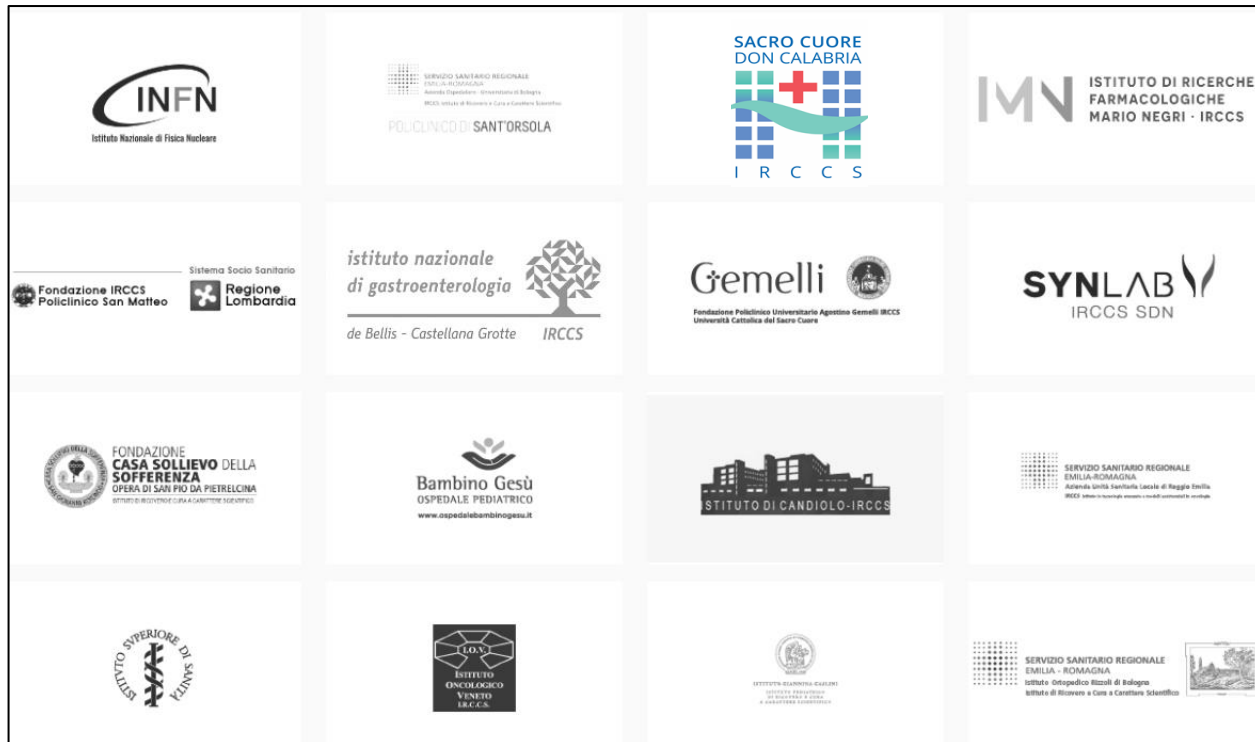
INFN
Istituto Nazionale di Fisica Nucleare

SERVIZIO SANITARIO REGIONALE
EMILIA-ROMAGNA
Azienda Ospedaliero - Universitaria di Bologna
IRCCS Istituto di Ricovero e Cura a Carattere Scientifico
POLICLINICO DI SANT'ORSOLA

SACRO CUORE
DON CALABRIA
I R C C S

IMN
ISTITUTO DI RICERCHE FARMACOLOGICHE MARIO NEGRI · IRCCS

Fondazione IRCCS Policlinico San Matteo
Sistema Socio Sanitario
Regione Lombardia

istituto nazionale di gastroenterologia
de Bellis - Castellana Grotte IRCCS

Gemelli
Fondazione Policlinico Universitario Agostino Gemelli IRCCS
Università Cattolica del Sacro Cuore

SYNLAB
IRCCS SDN

FONDAZIONE
CASA SOLLIEVO DELLA SOFFERENZA
OPERA DI SAN PIO DA PIETRELCINA
ISTITUTO DI RICOVERO E CURA A CARATTERE SCIENTIFICO

Bambino Gesù
OSPEDALE PEDIATRICO
www.ospedalebambinogesu.it

ISTITUTO DI CANDIOLO-IRCCS

SERVIZIO SANITARIO REGIONALE
EMILIA-ROMAGNA
Azienda Unità Sanitaria Locale di Reggio Emilia
IRCCS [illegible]

ISTITUTO SVPERIORE DI SANITÀ

I.O.V.
ISTITUTO ONCOLOGICO VENETO
I.R.C.C.S.

ISTITUTO GIANNINA GASLINI
ISTITUTO PEDIATRICO DI RICOVERO E CURA A CARATTERE SCIENTIFICO

SERVIZIO SANITARIO REGIONALE
EMILIA - ROMAGNA
Istituto Ortopedico Rizzoli di Bologna
Istituto di Ricovero e Cura a Carattere Scientifico